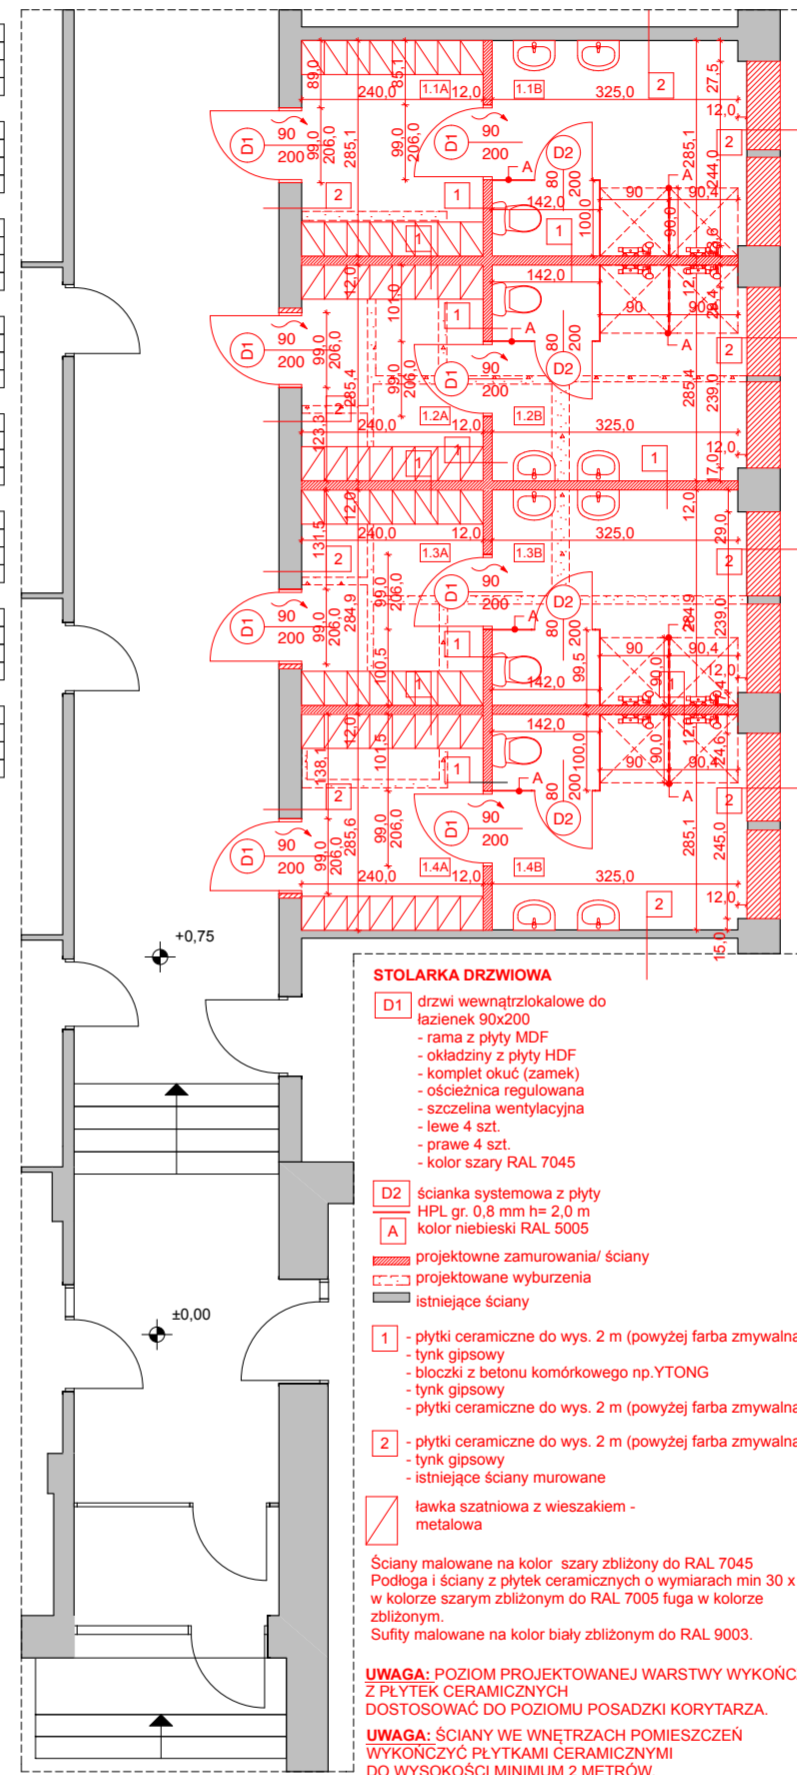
89,0
85,1
1.1A
12,0
1.1B
325,0
2
27,5
240,0
12,0
D1
90
200
99,0
206,0
285,1
D1
90
200
99,0
206,0
D2
A
80
200
285,1
244,0
2
2
1
142,0
100,0
90
90
90,0
1
12,0
142,0
12,0
101,0
D1
90
200
99,0
206,0
285,4
1
A
200
90
D2
A
2
D1
90
200
99,0
206,0
285,4
239,0
2
123,8
1.2A
240,0
12,0
1.2B
325,0
1
12,0
17,0
1
12,0
131,5
240,0
12,0
325,0
29,0
2
1.3A
1.3B
2
D1
90
200
99,0
206,0
284,9
D1
90
200
99,0
206,0
D2
80
200
284,9
239,0
1
A
90
90,4
100,5
142,0
99,5
12,0
90,0
1
12,0
142,0
101,5
138,1
100,0
1
A
90
90,4
2
2
D1
90
200
99,0
206,0
285,6
D1
90
200
99,0
206,0
80
200
D2
A
285,1
245,0
1.4A
1.4B
240,0
12,0
325,0
12,0
2
15,0
+0,75
±0,00

STOLARKA DRZWIOWA

D1 drzwi wewnątrzlokalowe do łazienek 90x200
- rama z płyty MDF
- okładziny z płyty HDF
- komplet okuć (zamek)
- ościeżnica regulowana
- szczelina wentylacyjna
- lewe 4 szt.
- prawe 4 szt.
- kolor szary RAL 7045

D2 ścianka systemowa z płyty HPL gr. 0,8 mm h= 2,0 m
A kolor niebieski RAL 5005

projektowne zamurowania/ ściany
projektowane wyburzenia
istniejące ściany

1 - płytki ceramiczne do wys. 2 m (powyżej farba zmywalna
- tynk gipsowy
- bloczki z betonu komórkowego np.YTONG
- tynk gipsowy
- płytki ceramiczne do wys. 2 m (powyżej farba zmywalna

2 - płytki ceramiczne do wys. 2 m (powyżej farba zmywalna
- tynk gipsowy
- istniejące ściany murowane

ławka szatniowa z wieszakiem - metalowa

Ściany malowane na kolor szary zbliżony do RAL 7045
Podłoga i ściany z płytek ceramicznych o wymiarach min 30 x w kolorze szarym zbliżonym do RAL 7005 fuga w kolorze zbliżonym.
Sufity malowane na kolor biały zbliżonym do RAL 9003.

UWAGA: POZIOM PROJEKTOWANEJ WARSTWY WYKOŃC Z PŁYTEK CERAMICZNYCH DOSTOSOWAĆ DO POZIOMU POSADZKI KORYTARZA.

UWAGA: ŚCIANY WE WNĘTRZACH POMIESZCZEŃ WYKOŃCZYĆ PŁYTKAMI CERAMICZNYMI DO WYSOKOŚCI MINIMUM 2 METRÓW